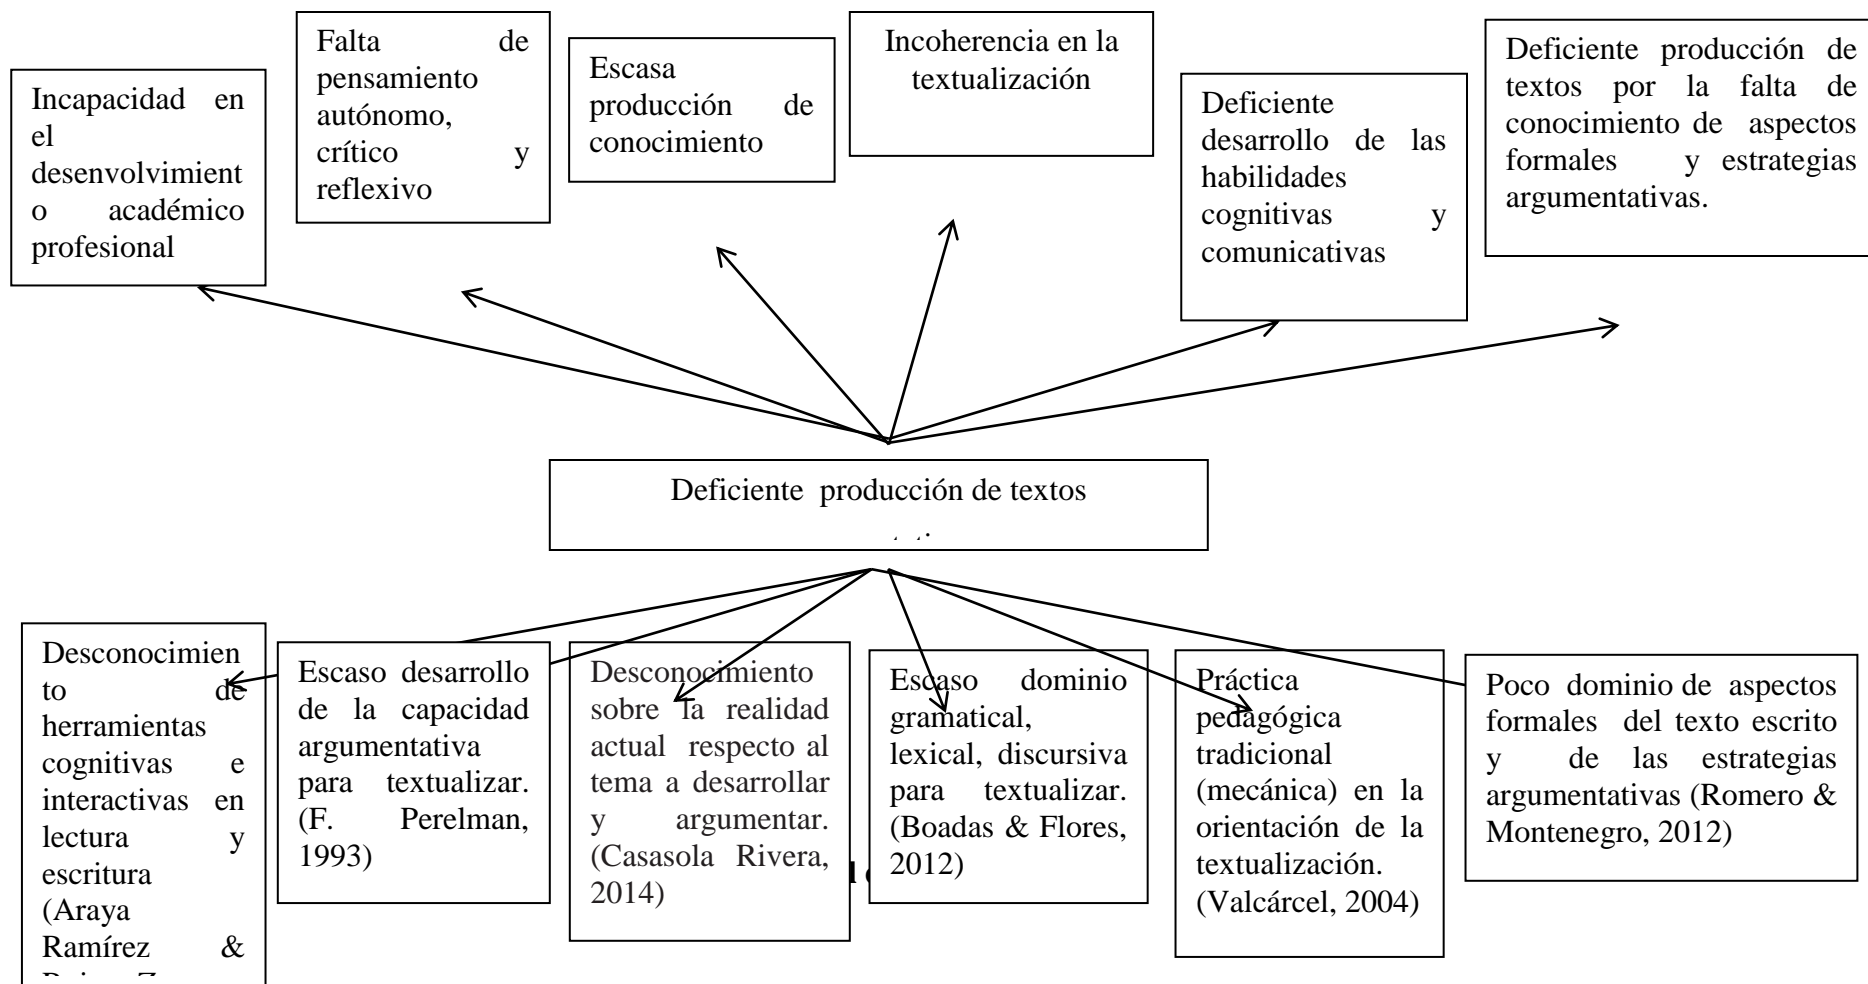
Incapacidad en el desenvolvimiento académico profesional

Falta de pensamiento autónomo, crítico y reflexivo

Escasa producción de conocimiento

Incoherencia en la textualización

Deficiente desarrollo de las habilidades cognitivas y comunicativas

Deficiente producción de textos por la falta de conocimiento de aspectos formales y estrategias argumentativas.

Deficiente producción de textos

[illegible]

Desconocimiento de herramientas cognitivas e interactivas en lectura y escritura (Araya Ramírez & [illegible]

Escaso desarrollo de la capacidad argumentativa para textualizar. (F. Perelman, 1993)

Desconocimiento sobre la realidad actual respecto al tema a desarrollar y argumentar. (Casasola Rivera, 2014)

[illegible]

Escaso dominio gramatical, lexical, discursiva para textualizar. (Boadas & Flores, 2012)

Práctica pedagógica tradicional (mecánica) en la orientación de la textualización. (Valcárcel, 2004)

Poco dominio de aspectos formales del texto escrito y de las estrategias argumentativas (Romero & Montenegro, 2012)